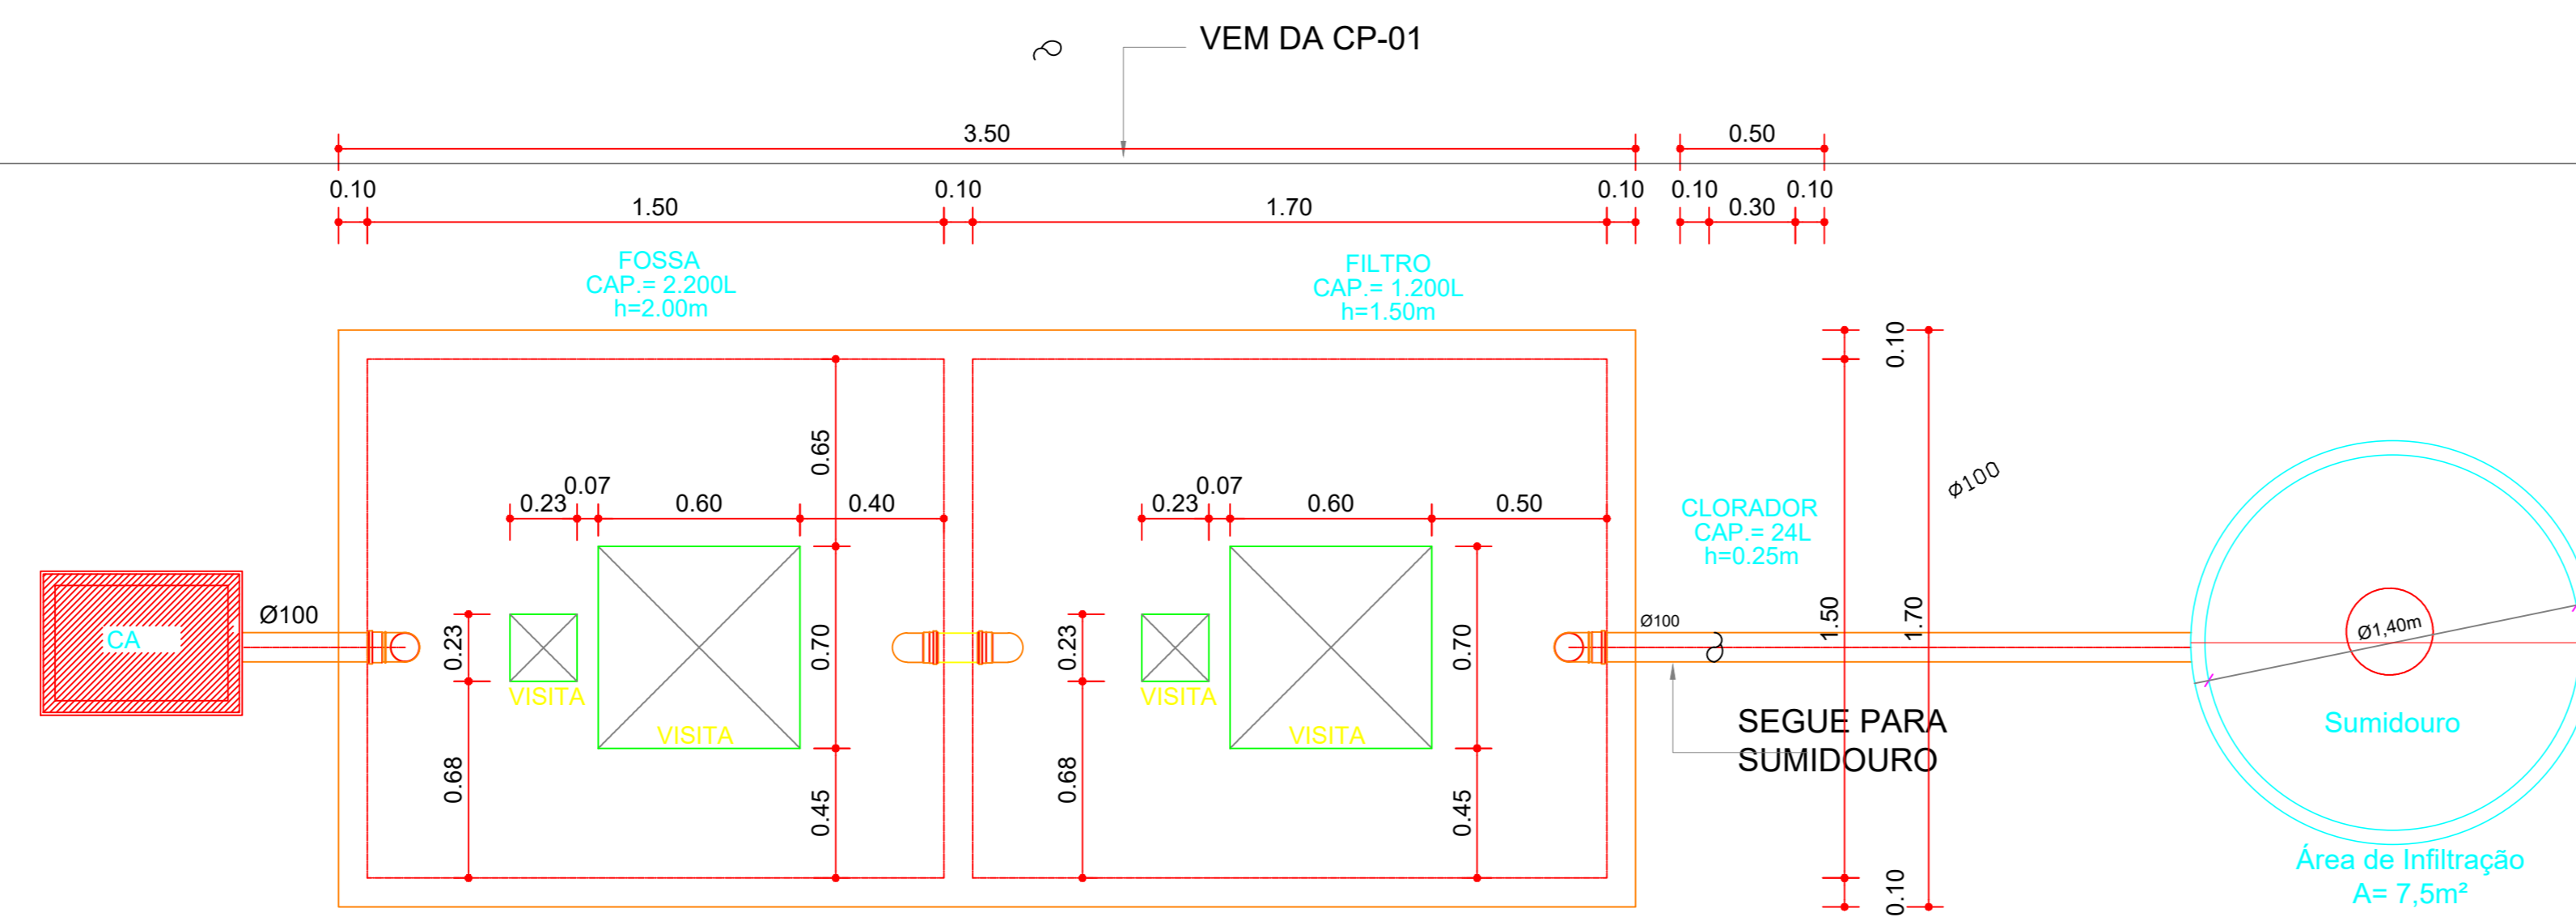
VEM DA CP-01

3.50
0.50
0.10
1.50
0.10
1.70
0.10
0.10
0.30
0.10

FOSSA
CAP.= 2.200L
h=2.00m

FILTRO
CAP.= 1.200L
h=1.50m

0.65
0.23
0.07
0.60
0.40
0.23
0.07
0.60
0.50

CLORADOR
CAP.= 24L
h=0.25m

0.10
Ø100

Ø100
CA
0.23
VISITA
0.70
VISITA
0.68
0.45
0.23
VISITA
0.70
VISITA
0.68
0.45
Ø100
1.50
1.70
Ø1,40m

SEGUE PARA
SUMIDOURO

Sumidouro

Área de Infiltração
A= 7,5m²

0.10